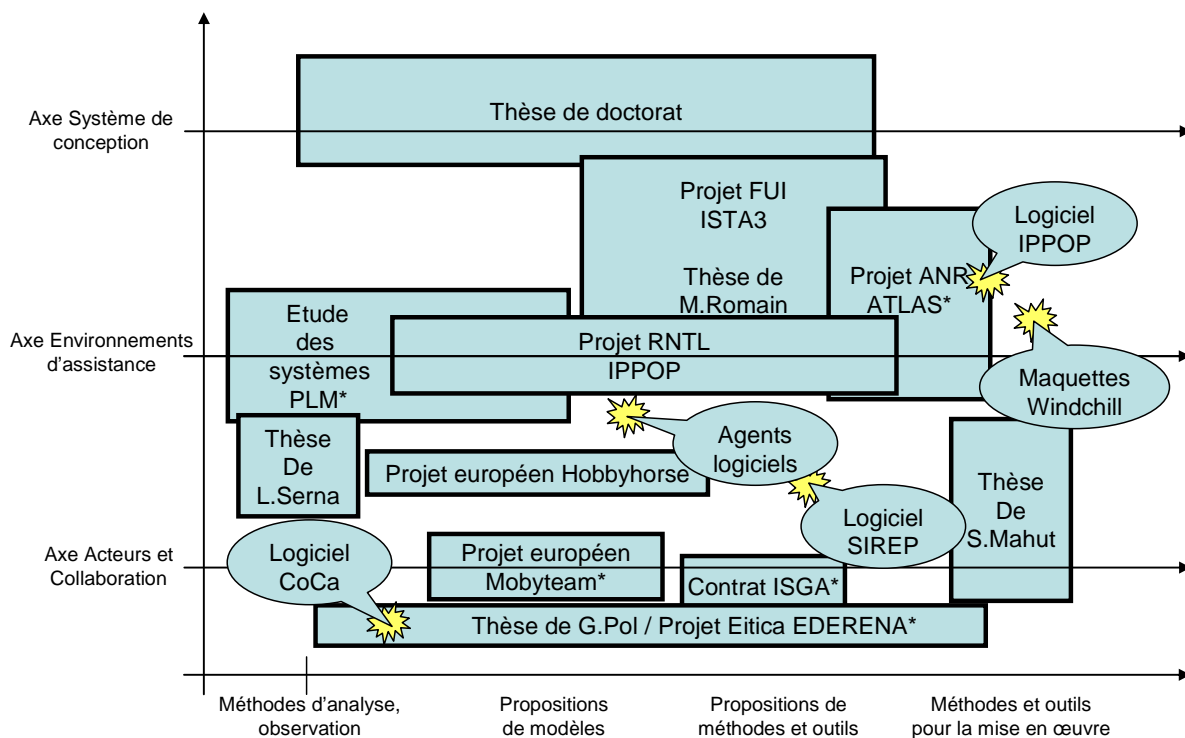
Axe Système de conception

Axe Environnements d'assistance

Axe Acteurs et Collaboration

Thèse de doctorat

Projet FUI ISTA3

Thèse de M.Romain

Projet ANR ATLAS*

Logiciel IPPOP

Etude des systèmes PLM*

Projet RNTL IPPOP

Maquettes Windchill

Agents logiciels

Thèse De L.Serna

Projet européen Hobbyhorse

Thèse De S.Mahut

Logiciel SIREP

Logiciel CoCa

Projet européen Mobyteam*

Contrat ISGA*

Thèse de G.Pol / Projet Eitica EDERENA*

Méthodes d'analyse, observation

Propositions de modèles

Propositions de méthodes et outils

Méthodes et outils pour la mise en œuvre